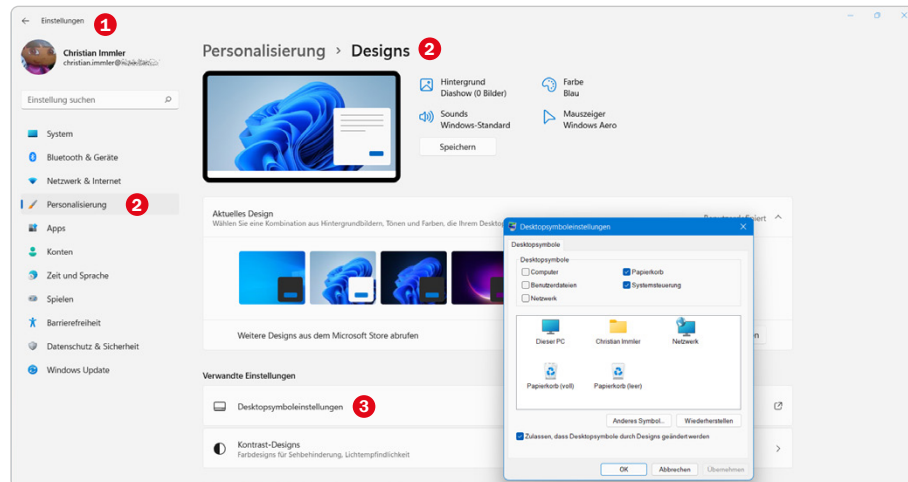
Einstellungen 1

Christian Immler
christian.immler@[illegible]

Einstellung suchen

System
Bluetooth & Geräte
Netzwerk & Internet
Personalisierung 2
Apps
Konten
Zeit und Sprache
Spielen
Barrierefreiheit
Datenschutz & Sicherheit
Windows Update

Personalisierung › Designs 2

Hintergrund
Diashow (0 Bilder)

Farbe
Blau

Sounds
Windows-Standard

Mauszeiger
Windows Aero

Speichern

Aktuelles Design
Wählen Sie eine Kombination aus Hintergrundbildern, Tönen und Farben, die Ihrem Deskto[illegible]

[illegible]

Weitere Designs aus dem Microsoft Store abrufen

Verwandte Einstellungen

Desktopsymboleinstellungen 3

Kontrast-Designs
Farbdesigns für Sehbehinderung, Lichtempfindlichkeit

Desktopsymboleinstellungen
Desktopsymbole
Desktopsymbole
Computer
Papierkorb
Benutzerdateien
Systemsteuerung
Netzwerk

Dieser PC
Christian Immler
Netzwerk
Papierkorb (voll)
Papierkorb (leer)

Anderes Symbol...
Wiederherstellen

Zulassen, dass Desktopsymbole durch Designs geändert werden

OK
Abbrechen
Übernehmen